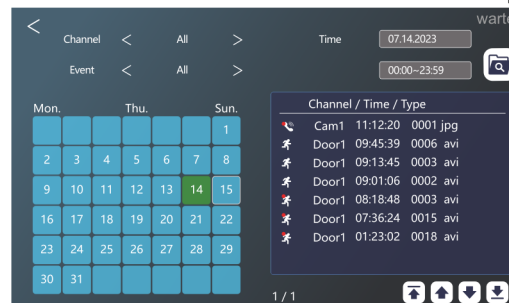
<

warte

Channel < All >

Event < All >

Time 07.14.2023

00:00~23:59

| Mon. | | | Thu. | | | Sun. |
|---|---|---|---|---|---|---|
| | | | | | | 1 |
| 2 | 3 | 4 | 5 | 6 | 7 | 8 |
| 9 | 10 | 11 | 12 | 13 | 14 | 15 |
| 16 | 17 | 18 | 19 | 20 | 21 | 22 |
| 23 | 24 | 25 | 26 | 27 | 28 | 29 |
| 30 | 31 | | | | | |

Channel / Time / Type
Cam1 11:12:20 0001 jpg
Door1 09:45:39 0006 avi
Door1 09:13:45 0003 avi
Door1 09:01:06 0002 avi
Door1 08:18:48 0003 avi
Door1 07:36:24 0015 avi
Door1 01:23:02 0018 avi

1 / 1